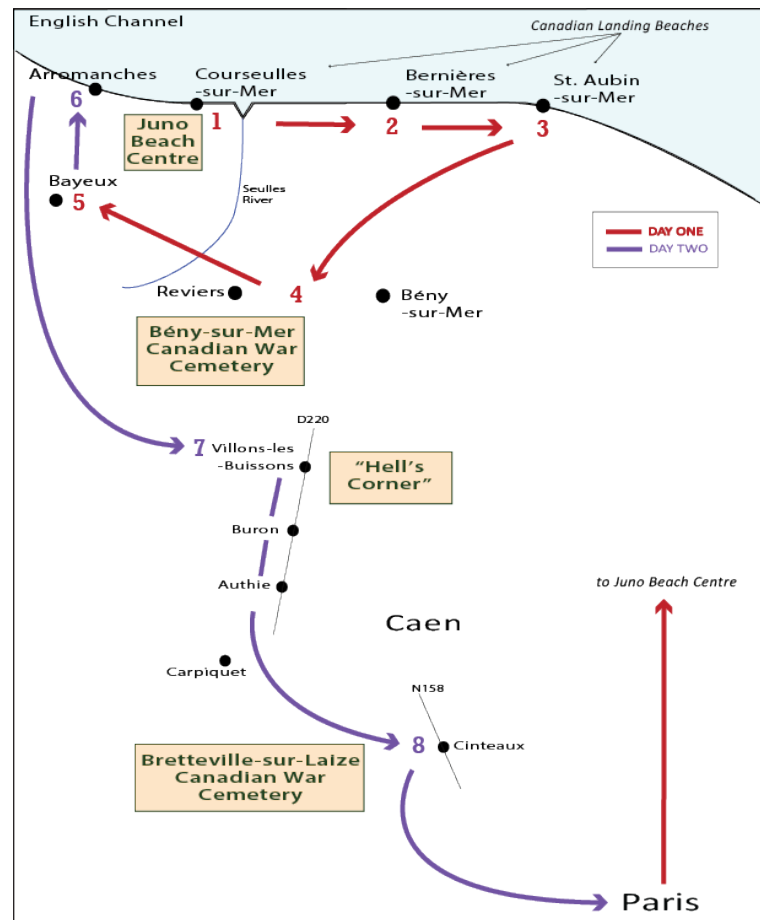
English Channel

Canadian Landing Beaches

Arromanches

6

Courseulles -sur-Mer

Bernières -sur-Mer

St. Aubin -sur-Mer

Juno Beach Centre

1

2

3

Seulles River

Bayeux

5

DAY ONE

DAY TWO

Reviers

4

Bény -sur-Mer

Bény-sur-Mer Canadian War Cemetery

D220

7 Villons-les -Buissons

"Hell's Corner"

Buron

Authie

Caen

to Juno Beach Centre

Carpiquet

N158

8

Cinteaux

Bretteville-sur-Laize Canadian War Cemetery

Paris